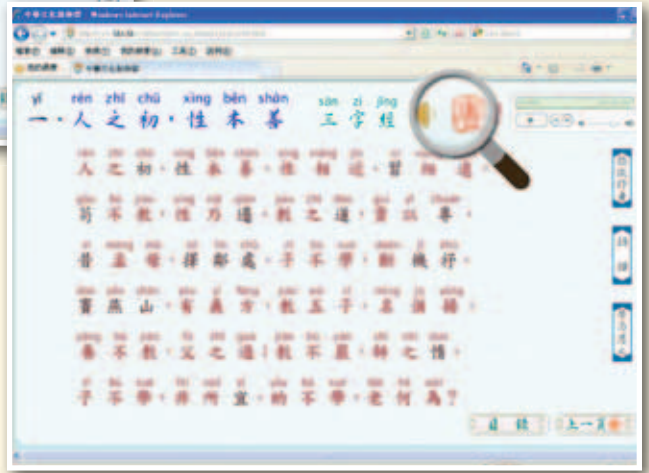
yī rén zhī chū xìng běn shàn
一 · 人 之 初 · 性 本 善

sān zì jīng
三 字 经

人 之 初 · 性 本 善 · 性 相 近 · 習 相 遠 ·

苟 不 教 · 性 乃 遷 · 教 之 道 · 貴 以 專 ·

昔 孟 母 · 擇 鄰 處 · 子 不 學 · 斷 機 杼 ·

竇 燕 山 · 有 義 方 · 教 五 子 · 名 俱 揚 ·

養 不 教 · 父 之 過 · 教 不 嚴 · 師 之 惰 ·

子 不 學 · 非 所 宜 · 幼 不 學 · 老 何 為 ?

目 錄

上一頁